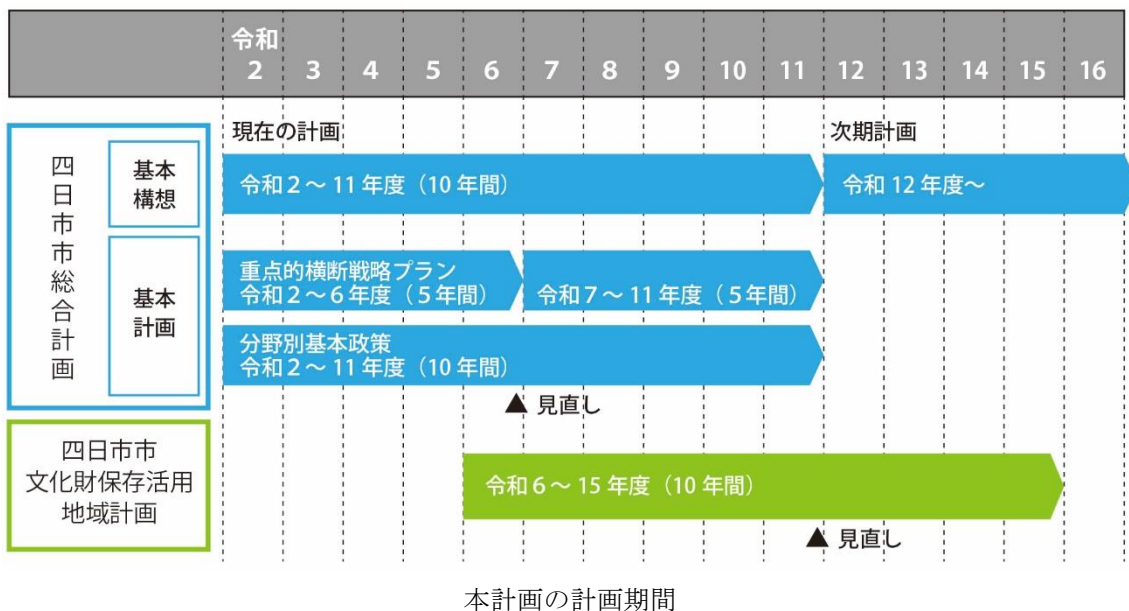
| 令和 2 | 3 | 4 | 5 | 6 | 7 | 8 | 9 | 10 | 11 | 12 | 13 | 14 | 15 | 16 |
|---|---|---|---|---|---|---|---|---|---|---|---|---|---|---|

現在の計画

次期計画

四日市市総合計画

基本構想

令和２～ 11 年度（10 年間）

令和 12 年度～

基本計画

重点的横断戦略プラン
令和２～６年度（５年間）

令和７～ 11 年度（５年間）

分野別基本政策
令和２～ 11 年度（10 年間）

▲ 見直し

四日市市
文化財保存活用
地域計画

令和６～ 15 年度（10 年間）

▲ 見直し

本計画の計画期間